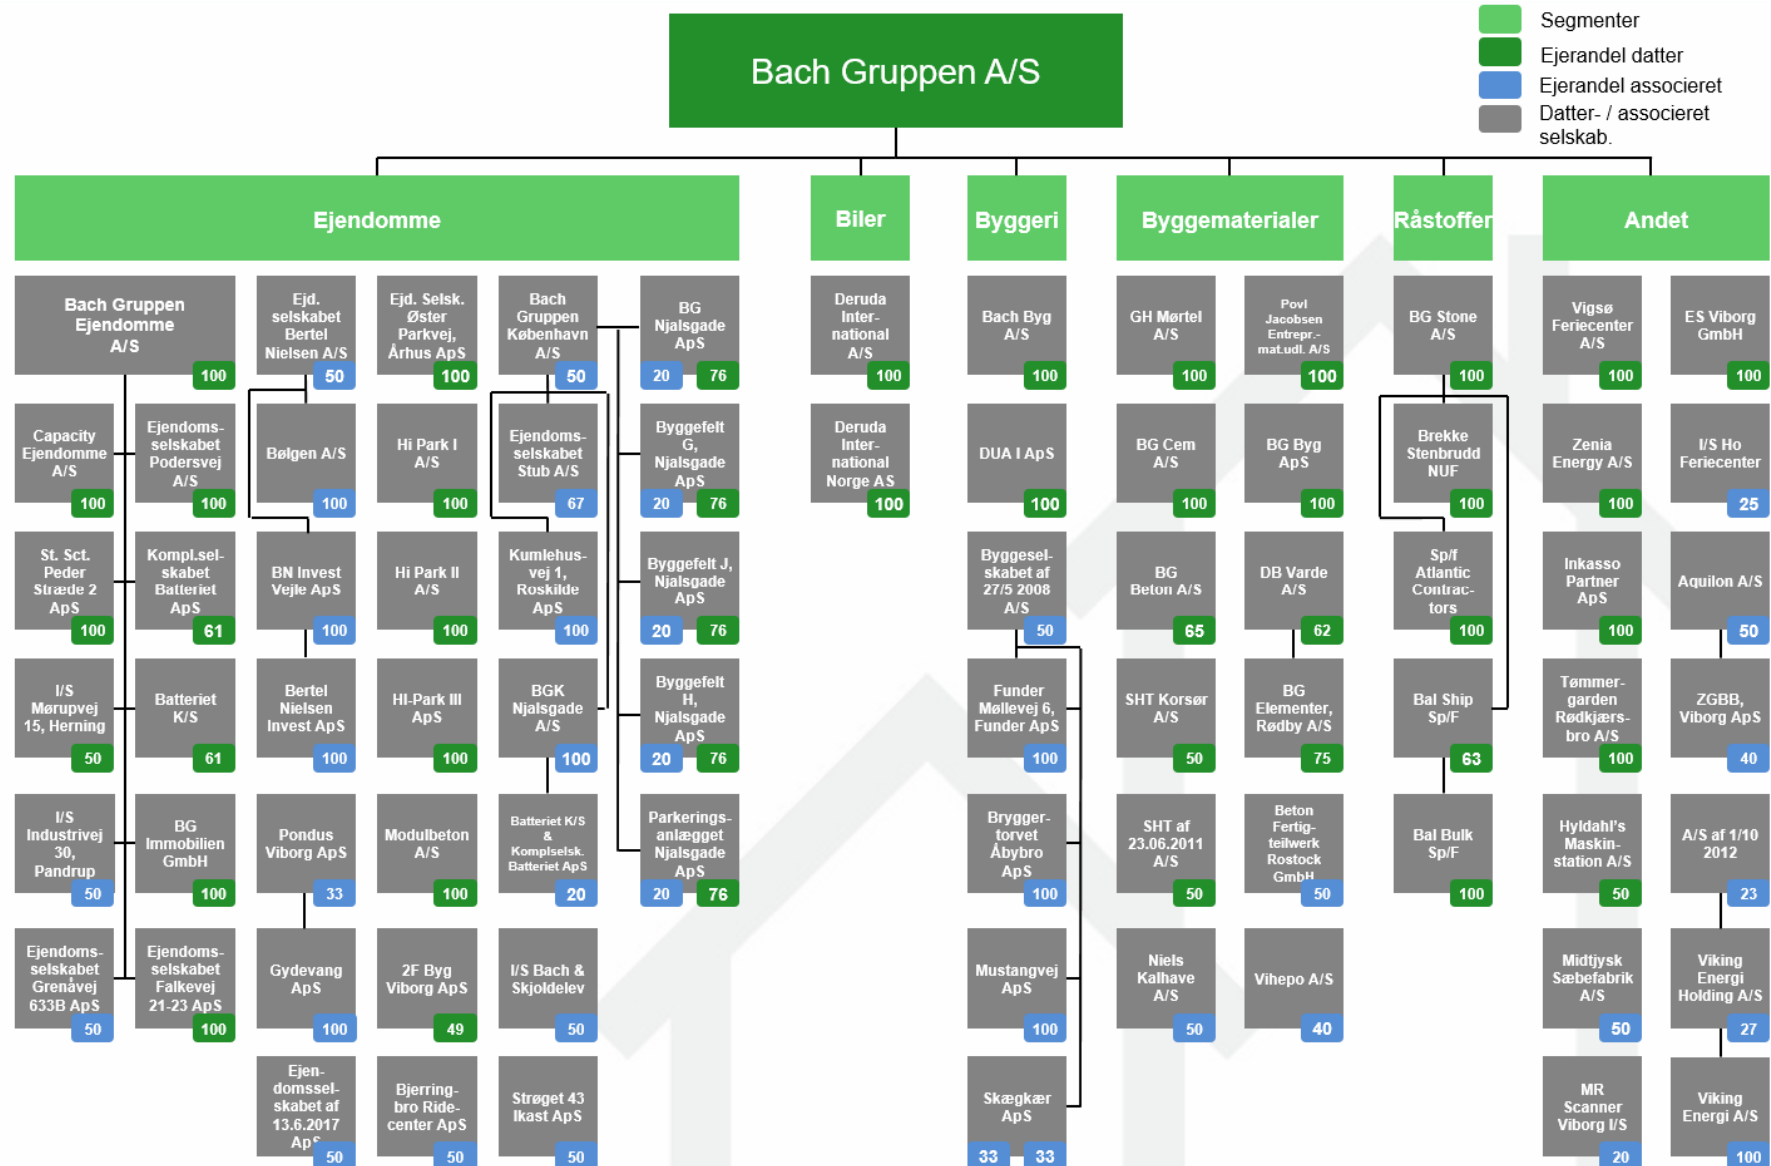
Bach Gruppen A/S

Segmenter
Ejerandel datter
Ejerandel associeret
Datter- / associeret selskab.

Ejendomme

Bach Gruppen Ejendomme A/S 100
Capacity Ejendomme A/S 100
Ejendoms-selskabet Podersvej A/S 100
St. Sct. Peder Stræde 2 ApS 100
Kompl.sel-skabet Batteriet ApS 61
I/S Mørupvej 15, Herning 50
Batteriet K/S 61
I/S Industrivej 30, Pandrup 50
BG Immobilien GmbH 100
Ejendoms-selskabet Grenåvej 633B ApS 50
Ejendoms-selskabet Falkevej 21-23 ApS 100

Ejd. selskabet Bertel Nielsen A/S 50
Bølgen A/S 100
BN Invest Vejle ApS 100
Bertel Nielsen Invest ApS 100
Pondus Viborg ApS 33
Gydevang ApS 100
Ejen-domssel-skabet af 13.6.2017 ApS 50

Ejd. Selsk. Øster Parkvej, Århus ApS 100
Hi Park I A/S 100
Hi Park II A/S 100
HI-Park III ApS 100
Modulbeton A/S 100
2F Byg Viborg ApS 49
Bjerring-bro Ride-center ApS 50

Bach Gruppen København A/S 50
Ejendoms-selskabet Stub A/S 67
Kumlehus-vej 1, Roskilde ApS 100
BGK Njalsgade A/S 100
Batteriet K/S & Komplselsk. Batteriet ApS 20
I/S Bach & Skjoldelev 50
Strøget 43 Ikast ApS 50

BG Njalsgade ApS 20 76
Byggefelt G, Njalsgade ApS 20 76
Byggefelt J, Njalsgade ApS 20 76
Byggefelt H, Njalsgade ApS 20 76
Parkerings-anlægget Njalsgade ApS 20 76

Biler

Deruda Inter-national A/S 100
Deruda Inter-national Norge AS 100

Byggeri

Bach Byg A/S 100
DUA I ApS 100
Byggesel-skabet af 27/5 2008 A/S 50
Funder Møllevej 6, Funder ApS 100
Brygger-torvet Åbybro ApS 100
Mustangvej ApS 100
Skægkær ApS 33 33

Byggematerialer

GH Mørtel A/S 100
Povl Jacobsen Entrepr.-mat.udl. A/S 100
BG Cem A/S 100
BG Byg ApS 100
BG Beton A/S 65
DB Varde A/S 62
SHT Korsør A/S 50
BG Elementer, Rødby A/S 75
SHT af 23.06.2011 A/S 50
Beton Fertig-teilwerk Rostock GmbH 50
Niels Kalhave A/S 50
Vihepo A/S 40

Råstoffer

BG Stone A/S 100
Brekke Stenbrudd NUF 100
Sp/f Atlantic Contrac-tors 100
Bal Ship Sp/F 63
Bal Bulk Sp/F 100

Andet

Vigsø Feriecenter A/S 100
ES Viborg GmbH 100
Zenia Energy A/S 100
I/S Ho Feriecenter 25
Inkasso Partner ApS 100
Aquilon A/S 50
Tømmer-garden Rødkjærs-bro A/S 100
ZGBB, Viborg ApS 40
Hyldahl's Maskin-station A/S 50
A/S af 1/10 2012 23
Midtjysk Sæbefabrik A/S 50
Viking Energi Holding A/S 27
MR Scanner Viborg I/S 20
Viking Energi A/S 100